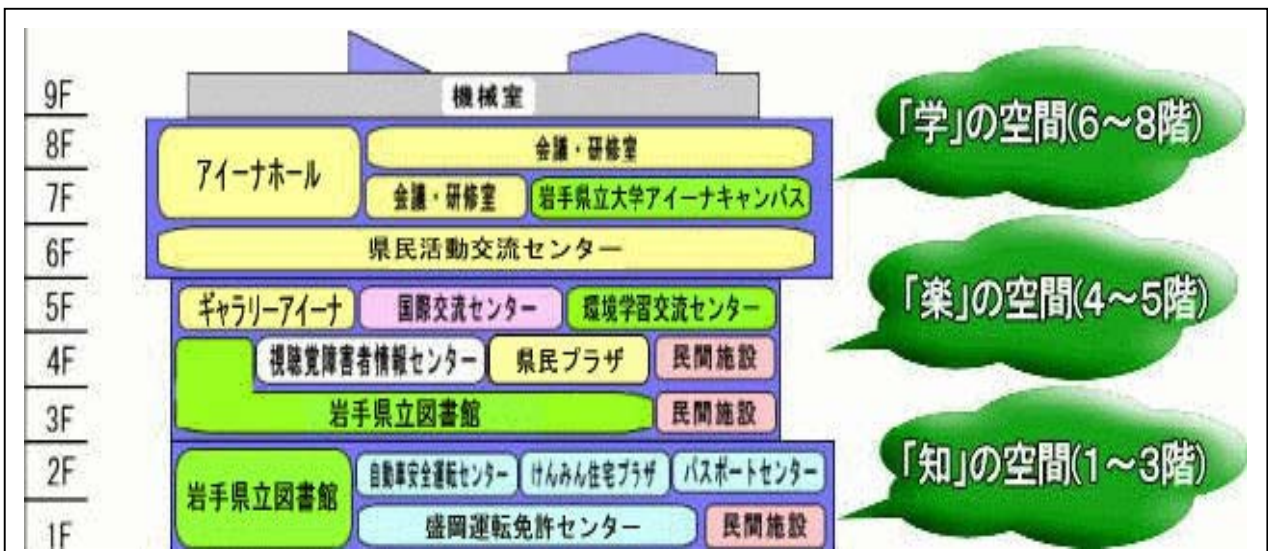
9F
8F
7F
6F
5F
4F
3F
2F
1F

機械室

アイーナホール
会議・研修室
会議・研修室
岩手県立大学アイーナキャンパス
県民活動交流センター

ギャラリーアイーナ
国際交流センター
環境学習交流センター
視聴覚障害者情報センター
県民プラザ
民間施設
岩手県立図書館
民間施設

岩手県立図書館
自動車安全運転センター
けんみん住宅プラザ
パスポートセンター
盛岡運転免許センター
民間施設

「学」の空間(6~8階)
「楽」の空間(4~5階)
「知」の空間(1~3階)